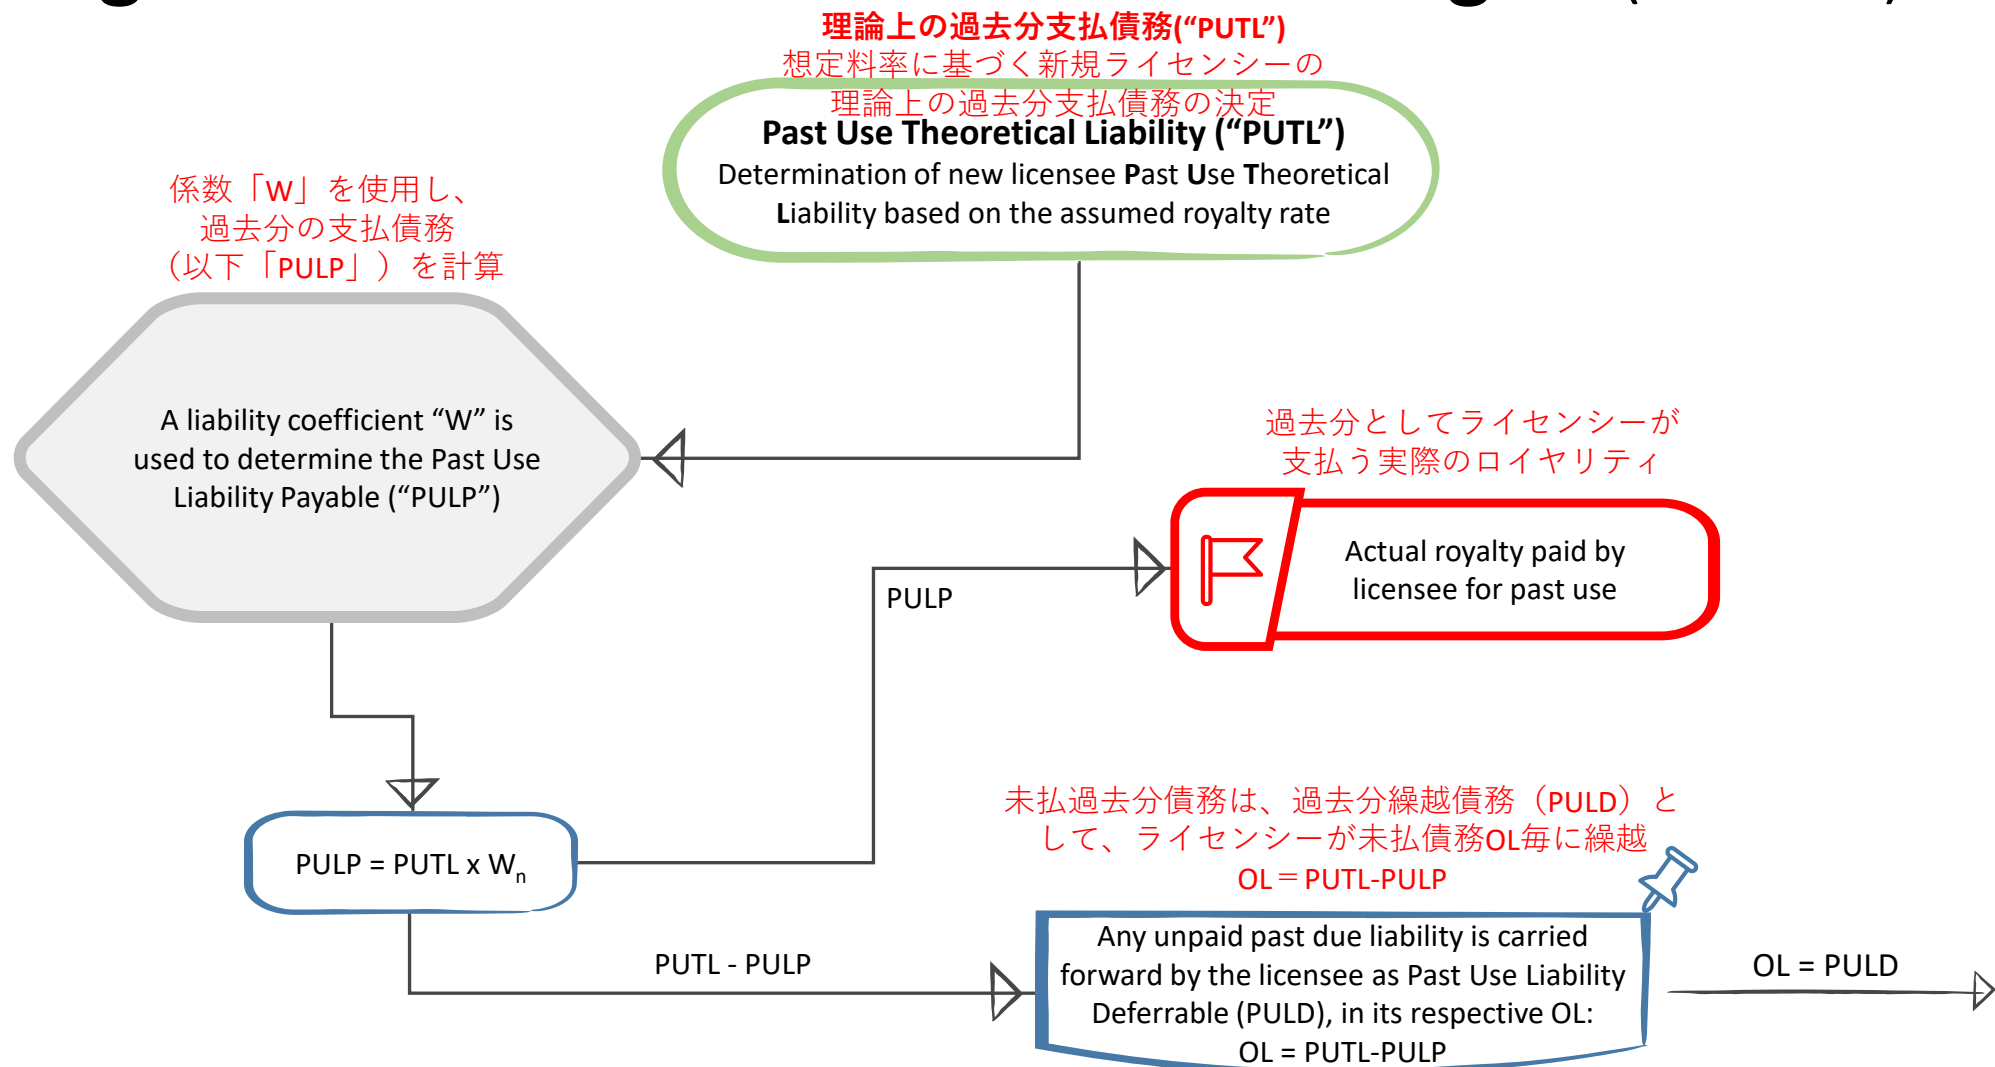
理論上の過去分支払債務("PUTL")
想定料率に基づく新規ライセンシーの理論上の過去分支払債務の決定

Past Use Theoretical Liability ("PUTL")
Determination of new licensee Past Use Theoretical Liability based on the assumed royalty rate

係数「W」を使用し、過去分の支払債務（以下「PULP」）を計算

A liability coefficient "W" is used to determine the Past Use Liability Payable ("PULP")

過去分としてライセンシーが支払う実際のロイヤリティ

PULP

Actual royalty paid by licensee for past use

PULP = PUTL x $W_n$

未払過去分債務は、過去分繰越債務（PULD）として、ライセンシーが未払債務OL毎に繰越
OL＝PUTL-PULP

PUTL - PULP

Any unpaid past due liability is carried forward by the licensee as Past Use Liability Deferrable (PULD), in its respective OL:
OL = PUTL-PULP

OL = PULD